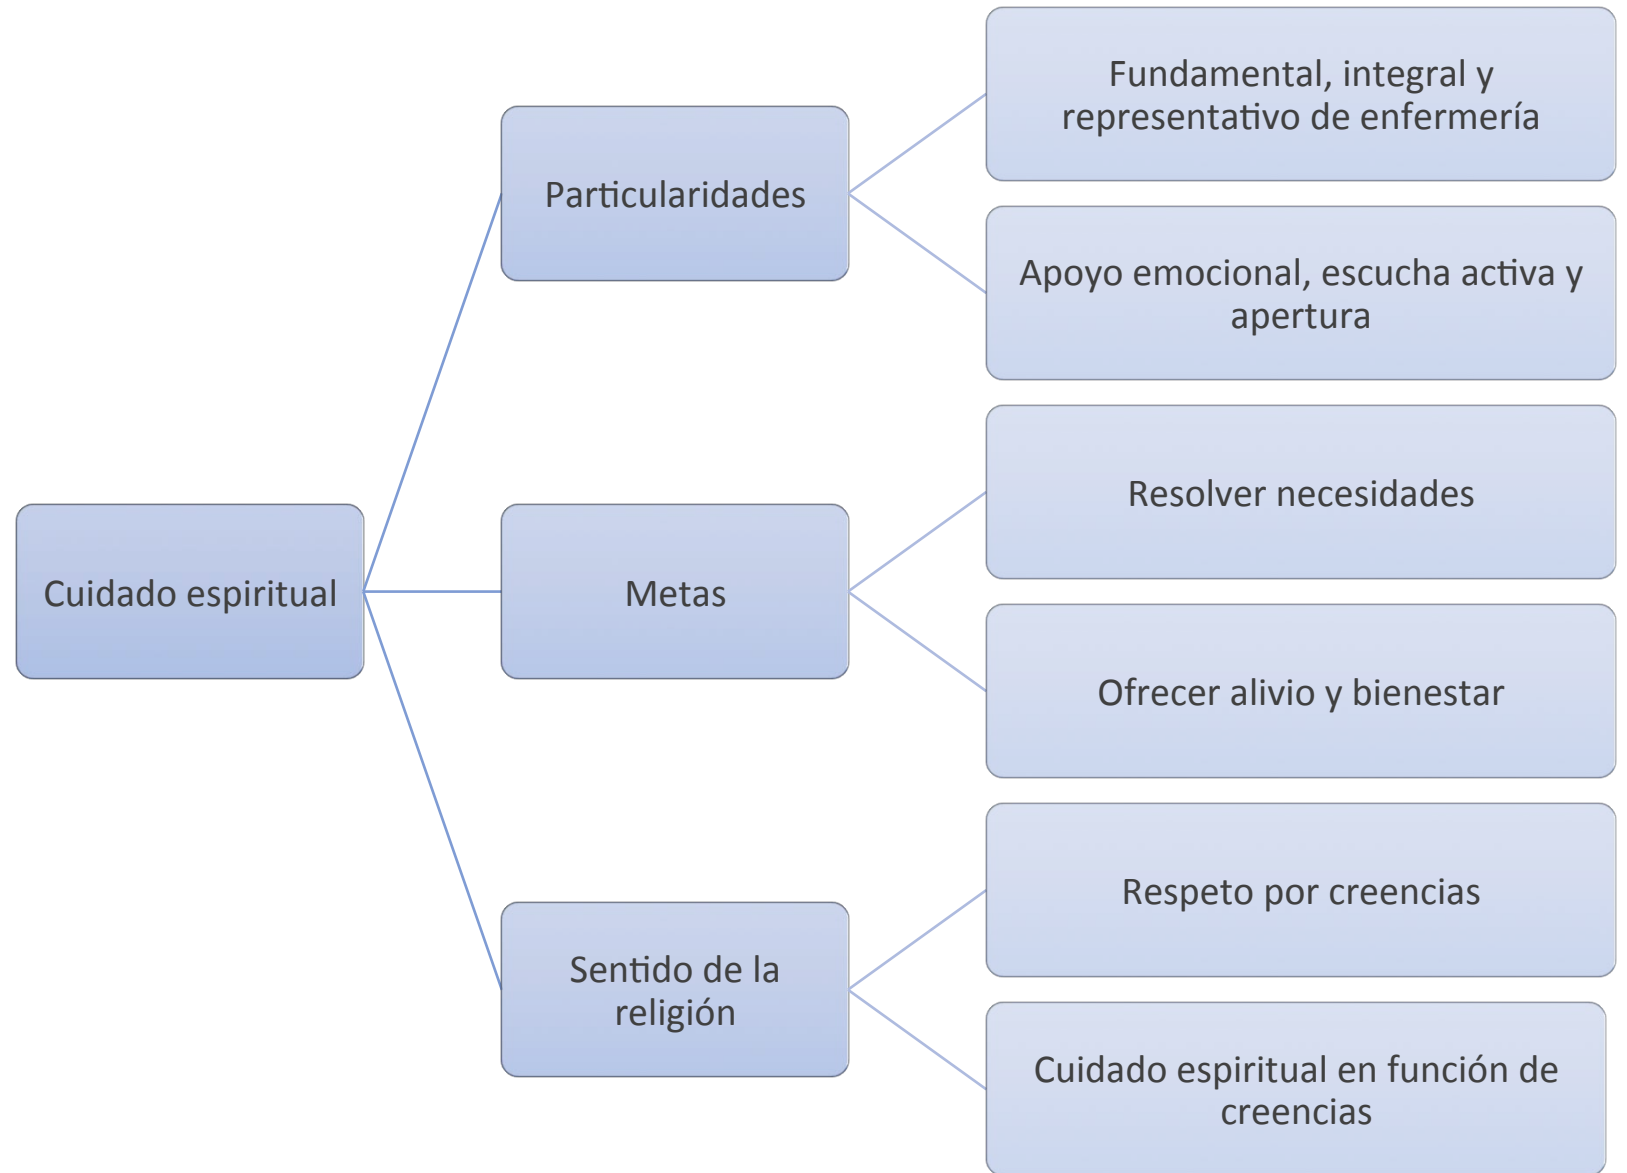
Cuidado espiritual

Particularidades

Fundamental, integral y representativo de enfermería

Apoyo emocional, escucha activa y apertura

Metas

Resolver necesidades

Ofrecer alivio y bienestar

Sentido de la religión

Respeto por creencias

Cuidado espiritual en función de creencias